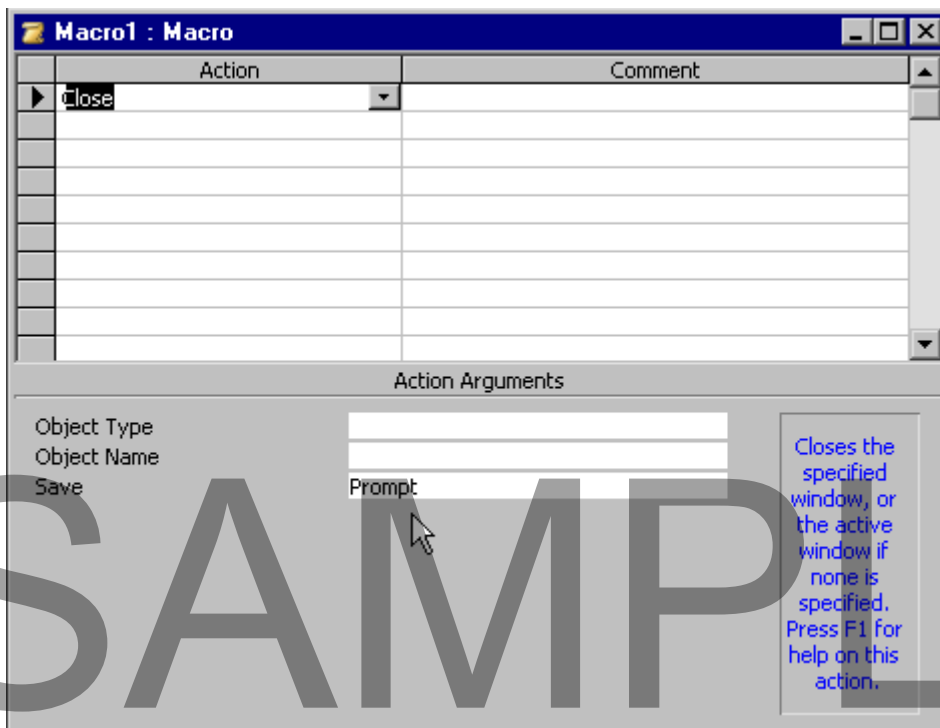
Macro1 : Macro

| Action | Comment |
|---|---|
| Close | |
| | |
| | |
| | |
| | |
| | |
| | |
| | |
| | |

Action Arguments

Object Type
Object Name
Save Prompt

Closes the specified window, or the active window if none is specified. Press F1 for help on this action.

SAMPL